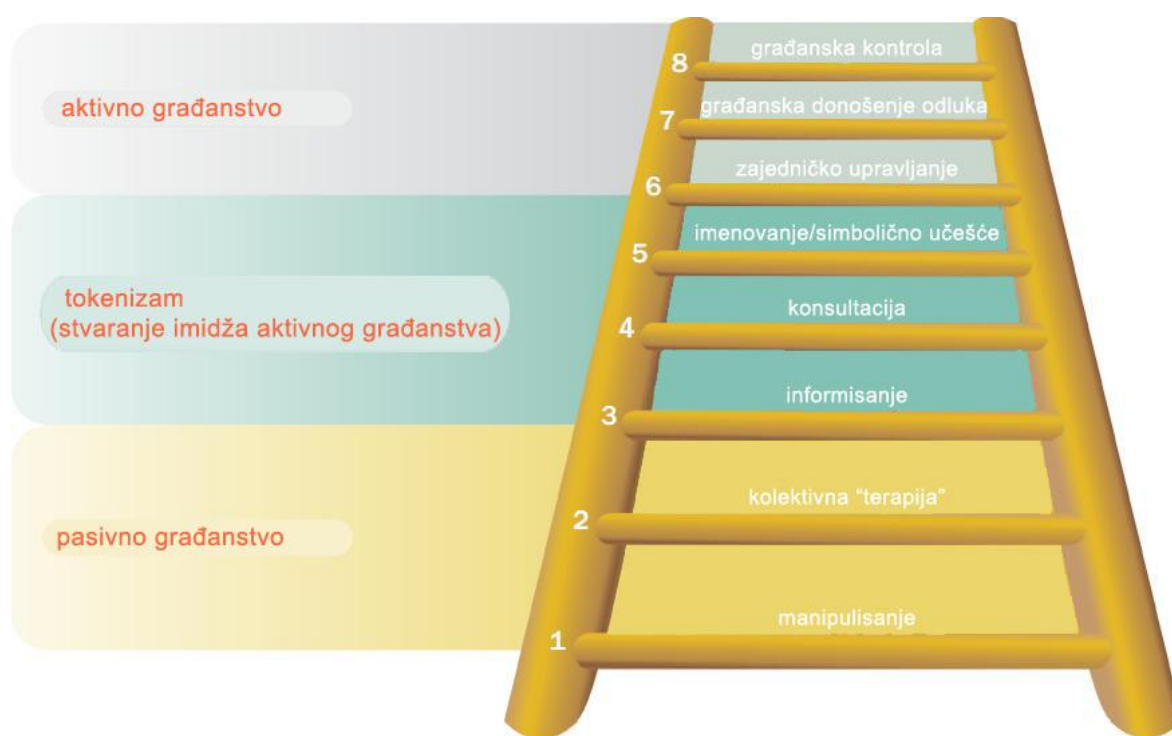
aktivno građanstvo

tokenizam
(stvaranje imidža aktivnog građanstva)

pasivno građanstvo

8 građanska kontrola
7 građanska donošenje odluka
6 zajedničko upravljanje
5 imenovanje/simbolično učešće
4 konsultacija
3 informisanje
2 kolektivna "terapija"
1 manipulisanje